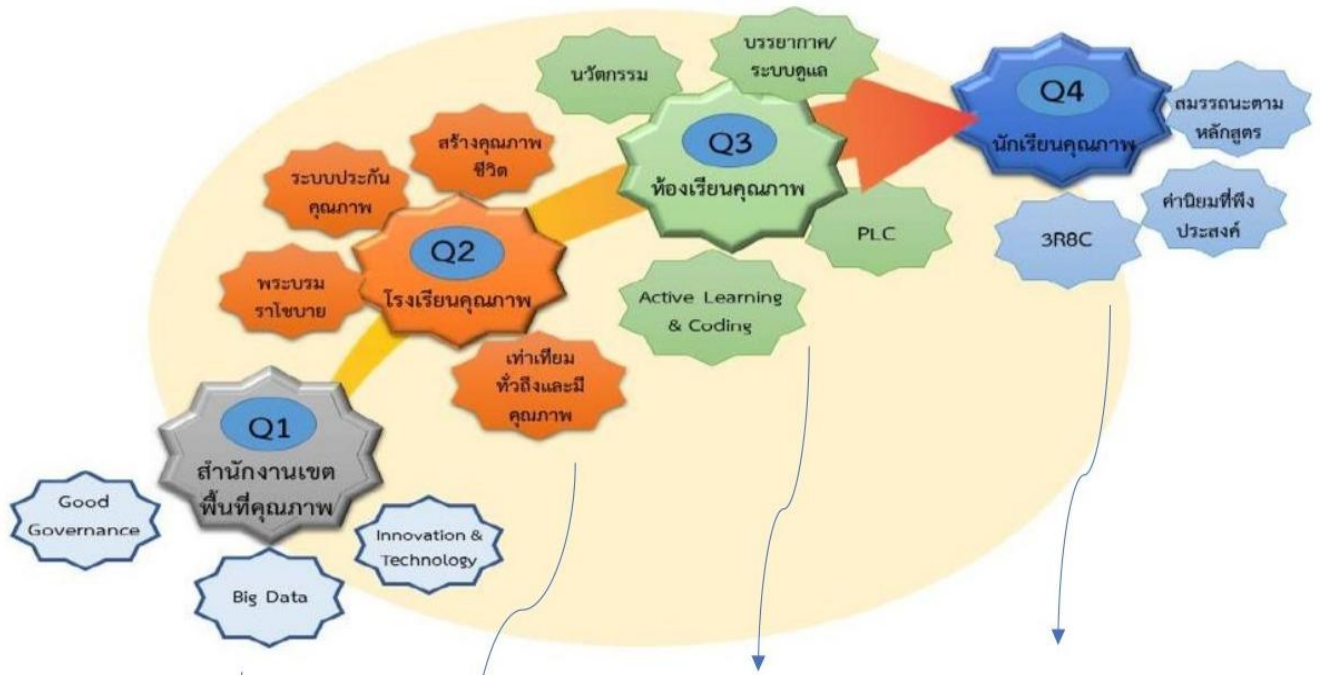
Q1
สำนักงานเขตพื้นที่คุณภาพ

Good Governance

Big Data

Innovation & Technology

Q2
โรงเรียนคุณภาพ

ระบบประกันคุณภาพ

สร้างคุณภาพชีวิต

พระบรมราโชบาย

เท่าเทียม ทั่วถึงและมีคุณภาพ

Q3
ห้องเรียนคุณภาพ

นวัตกรรม

บรรยากาศ/ระบบดูแล

PLC

Active Learning & Coding

Q4
นักเรียนคุณภาพ

สมรรถนะตามหลักสูตร

ค่านิยมที่พึงประสงค์

3R8C